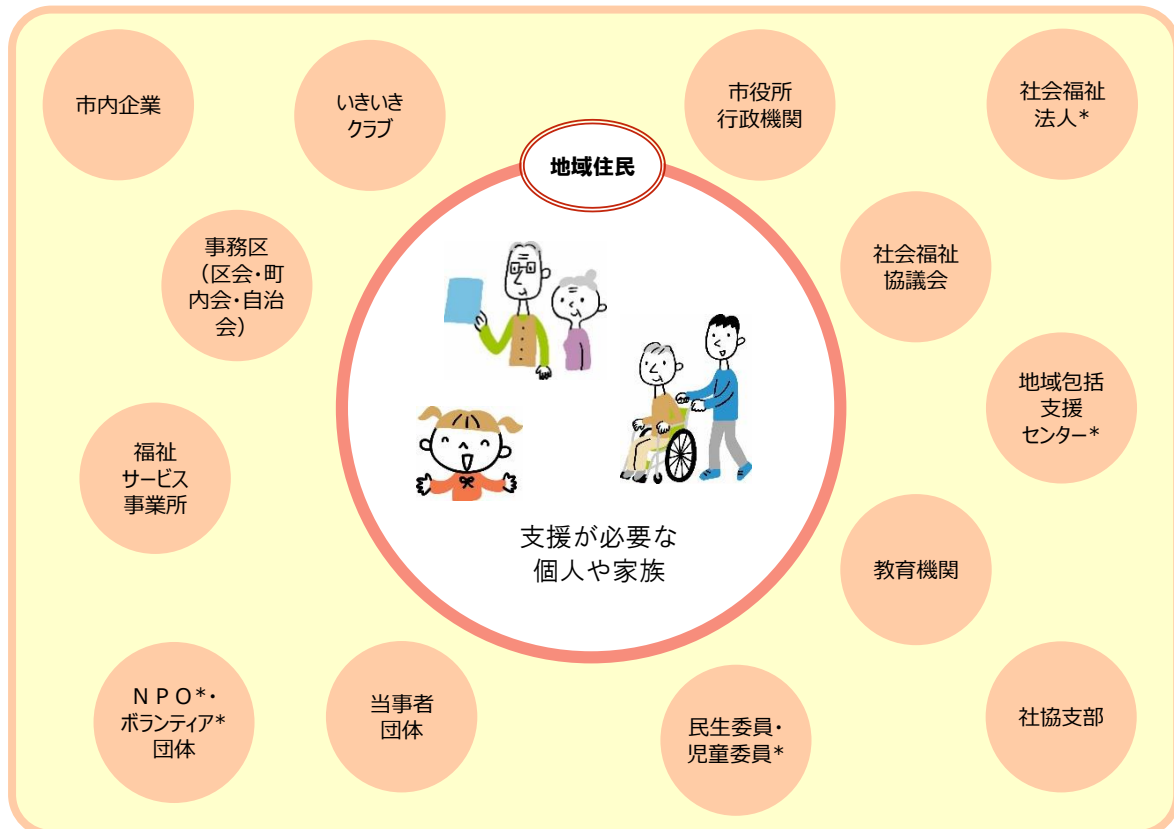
市内企業

いきいき
クラブ

市役所
行政機関

社会福祉
法人＊

地域住民

事務区
（区会・町
内会・自治
会）

社会福祉
協議会

地域包括
支援
センター＊

福祉
サービス
事業所

支援が必要な
個人や家族

教育機関

ＮＰＯ＊・
ボランティア＊
団体

当事者
団体

民生委員・
児童委員＊

社協支部